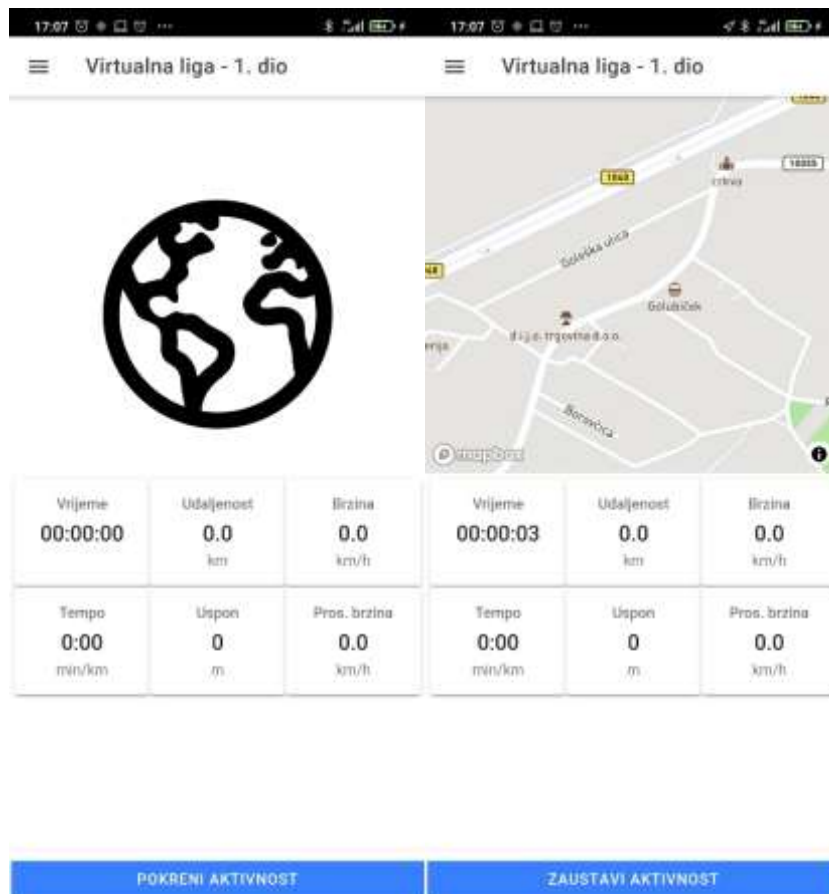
17:07

Virtualna liga - 1. dio

| Vrijeme | Udaljenost | Brzina |
|---|---|---|
| 00:00:00 | 0.0 km | 0.0 km/h |
| Tempo | Uspon | Pros. brzina |
| 0:00 min/km | 0 m | 0.0 km/h |

POKRENI AKTIVNOST

17:07

Virtualna liga - 1. dio

1060

10005

crkva

Golska ulica

Golubiček

d.i.j.o. trgovina d.o.o.

Borovička

mapbox

| Vrijeme | Udaljenost | Brzina |
|---|---|---|
| 00:00:03 | 0.0 km | 0.0 km/h |
| Tempo | Uspon | Pros. brzina |
| 0:00 min/km | 0 m | 0.0 km/h |

ZAUSTAVI AKTIVNOST